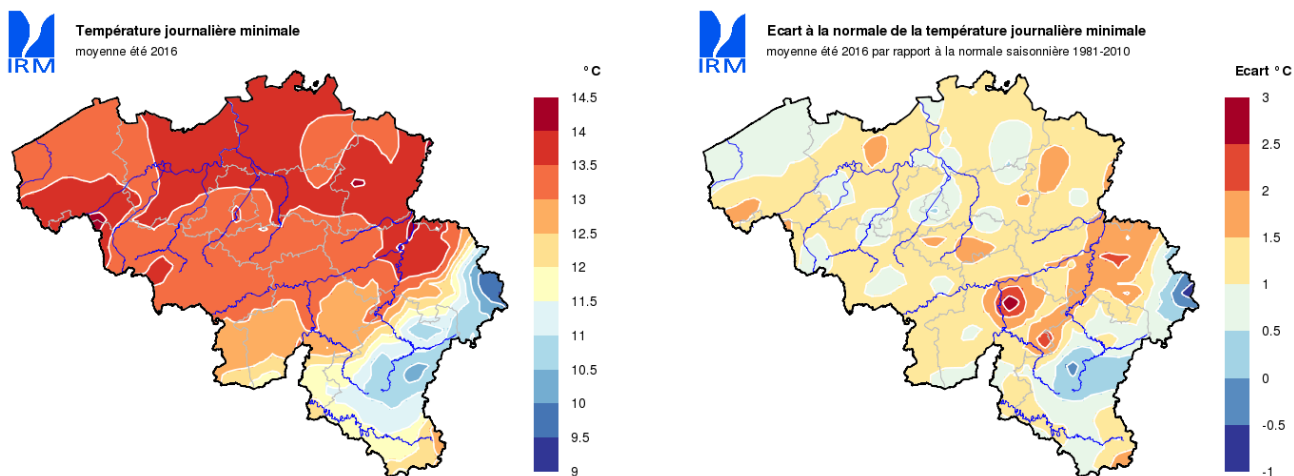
IRM

Température journalière minimale
moyenne été 2016

°C
14.5
14
13.5
13
12.5
12
11.5
11
10.5
10
9.5
9

IRM

Ecart à la normale de la température journalière minimale
moyenne été 2016 par rapport à la normale saisonnière 1981-2010

Ecart °C
3
2.5
2
1.5
1
0.5
0
-0.5
-1